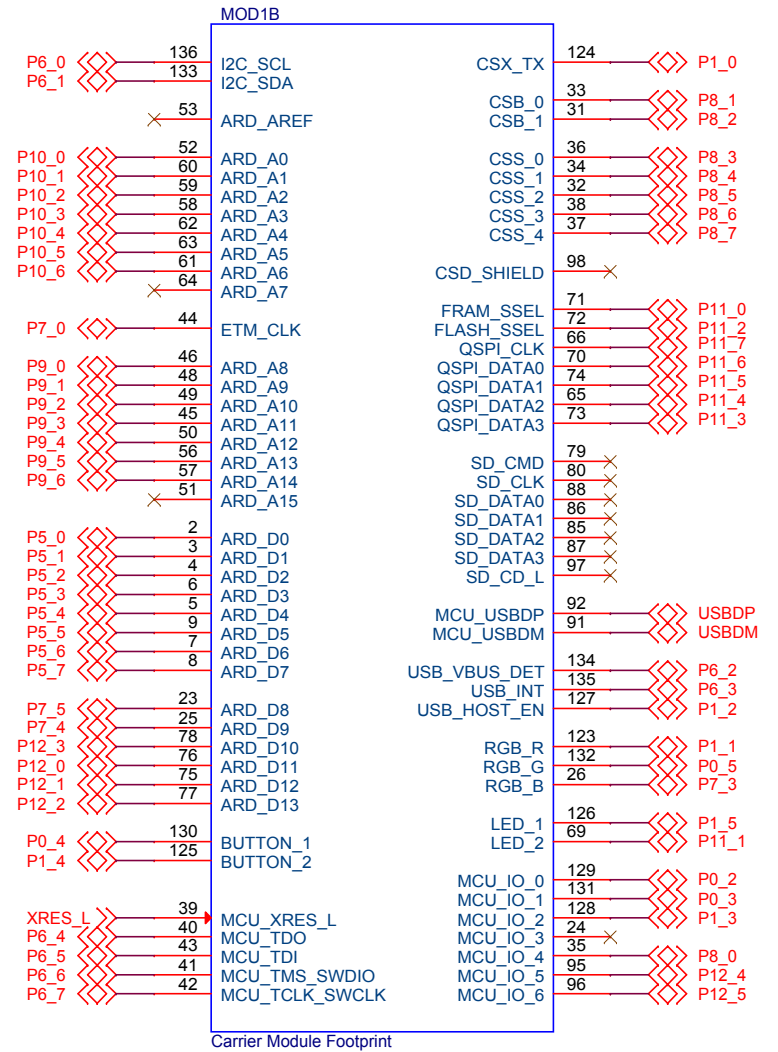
MOD1B

P6_0 136 I2C_SCL
P6_1 133 I2C_SDA
53 ARD_AREF
P10_0 52 ARD_A0
P10_1 60 ARD_A1
P10_2 59 ARD_A2
P10_3 58 ARD_A3
P10_4 62 ARD_A4
P10_5 63 ARD_A5
P10_6 61 ARD_A6
64 ARD_A7
P7_0 44 ETM_CLK
P9_0 46 ARD_A8
P9_1 48 ARD_A9
P9_2 49 ARD_A10
P9_3 45 ARD_A11
P9_4 50 ARD_A12
P9_5 56 ARD_A13
P9_6 57 ARD_A14
51 ARD_A15
P5_0 2 ARD_D0
P5_1 3 ARD_D1
P5_2 4 ARD_D2
P5_3 6 ARD_D3
P5_4 5 ARD_D4
P5_5 9 ARD_D5
P5_6 7 ARD_D6
P5_7 8 ARD_D7
P7_5 23 ARD_D8
P7_4 25 ARD_D9
P12_3 78 ARD_D10
P12_0 76 ARD_D11
P12_1 75 ARD_D12
P12_2 77 ARD_D13
P0_4 130 BUTTON_1
P1_4 125 BUTTON_2
XRES_L 39 MCU_XRES_L
P6_4 40 MCU_TDO
P6_5 43 MCU_TDI
P6_6 41 MCU_TMS_SWDIO
P6_7 42 MCU_TCLK_SWCLK

CSX_TX 124 P1_0
CSB_0 33 P8_1
CSB_1 31 P8_2
CSS_0 36 P8_3
CSS_1 34 P8_4
CSS_2 32 P8_5
CSS_3 38 P8_6
CSS_4 37 P8_7
CSD_SHIELD 98
FRAM_SSEL 71 P11_0
FLASH_SSEL 72 P11_2
QSPI_CLK 66 P11_7
QSPI_DATA0 70 P11_6
QSPI_DATA1 74 P11_5
QSPI_DATA2 65 P11_4
QSPI_DATA3 73 P11_3
SD_CMD 79
SD_CLK 80
SD_DATA0 88
SD_DATA1 86
SD_DATA2 85
SD_DATA3 87
SD_CD_L 97
MCU_USBDP 92 USBDP
MCU_USBDM 91 USBDM
USB_VBUS_DET 134 P6_2
USB_INT 135 P6_3
USB_HOST_EN 127 P1_2
RGB_R 123 P1_1
RGB_G 132 P0_5
RGB_B 26 P7_3
LED_1 126 P1_5
LED_2 69 P11_1
MCU_IO_0 129 P0_2
MCU_IO_1 131 P0_3
MCU_IO_2 128 P1_3
MCU_IO_3 24
MCU_IO_4 35 P8_0
MCU_IO_5 95 P12_4
MCU_IO_6 96 P12_5

Carrier Module Footprint